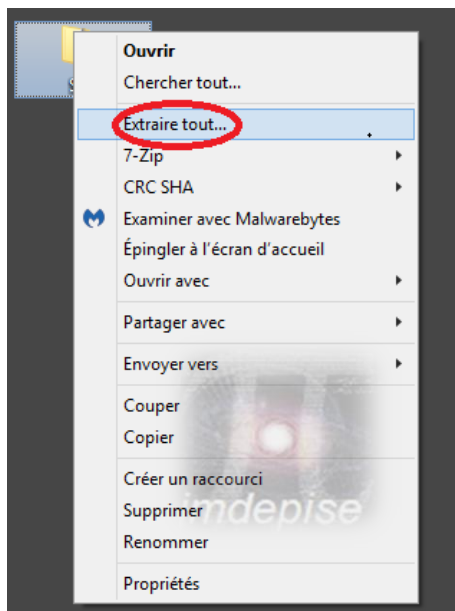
Ouvrir
Chercher tout...
Extraire tout...
7-Zip
CRC SHA
Examiner avec Malwarebytes
Épingler à l'écran d'accueil
Ouvrir avec
Partager avec
Envoyer vers
Couper
Copier
Créer un raccourci
Supprimer
Renommer
Propriétés
imdepise